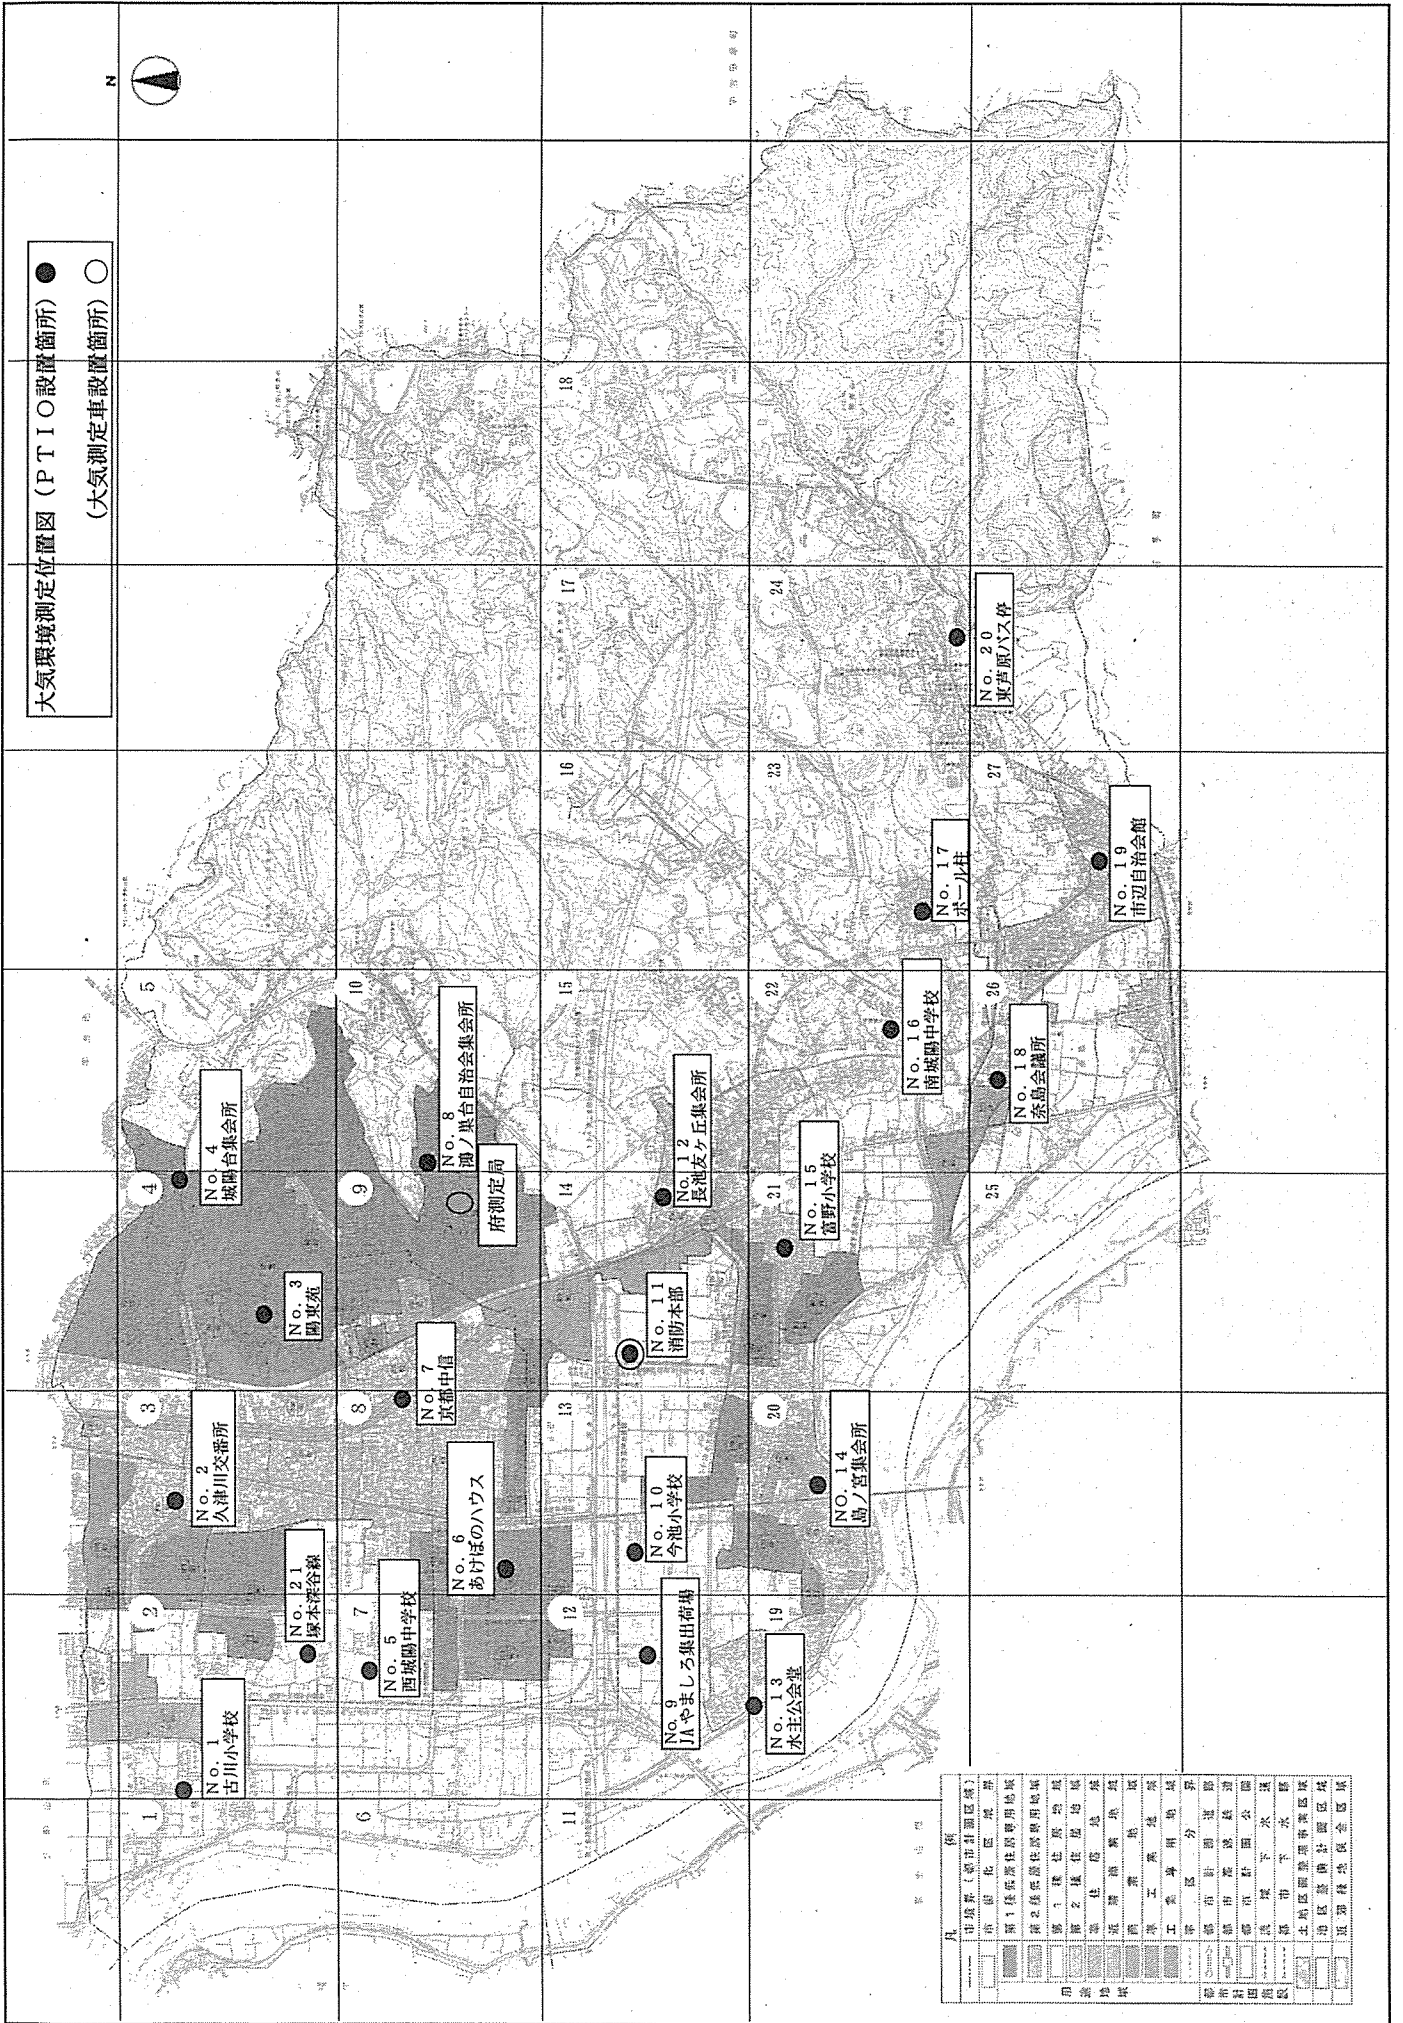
大気環境測定位置図（ＰＴＩＯ設置箇所）●
（大気測定車設置箇所）○

N

Ｎｏ．１
古川小学校

Ｎｏ．２
久津川交番所

Ｎｏ．３
陽東苑

Ｎｏ．４
城陽台集会所

Ｎｏ．５
西城陽中学校

Ｎｏ．６
あけぼのハウス

Ｎｏ．７
京都中信

Ｎｏ．８
鴻ノ巣台自治会集会所

府測定局

Ｎｏ．９
JAやましろ集出荷場

Ｎｏ．１０
今池小学校

Ｎｏ．１１
消防本部

Ｎｏ．１２
長池友ヶ丘集会所

Ｎｏ．１３
水主公会堂

NO．１４
島ノ宮集会所

Ｎｏ．１５
富野小学校

Ｎｏ．１６
南城陽中学校

Ｎｏ．１７
ポール柱

Ｎｏ．１８
奈島会議所

Ｎｏ．１９
市辺自治会館

Ｎｏ．２０
東芦原バス停

Ｎｏ．２１
塚本深谷線

1 2 3 4 5 6 7 8 9 10 11 12 13 14 15 16 17 18 19 20 21 22 23 24 25 26 27

凡例
市境界（都市計画区域）
市街化区域界
第１種低層住居専用地域
第２種低層住居専用地域
第１種中高層住居専用地域
第２種中高層住居専用地域
第１種住居地域
第２種住居地域
準住居地域
近隣商業地域
商業地域
準工業地域
工業専用地域
区分界
都市計画道路
都市計画公園
都市計画緑地
流域下水道
都市下水路
土地区画整理事業区域
地区計画区域
風致地区